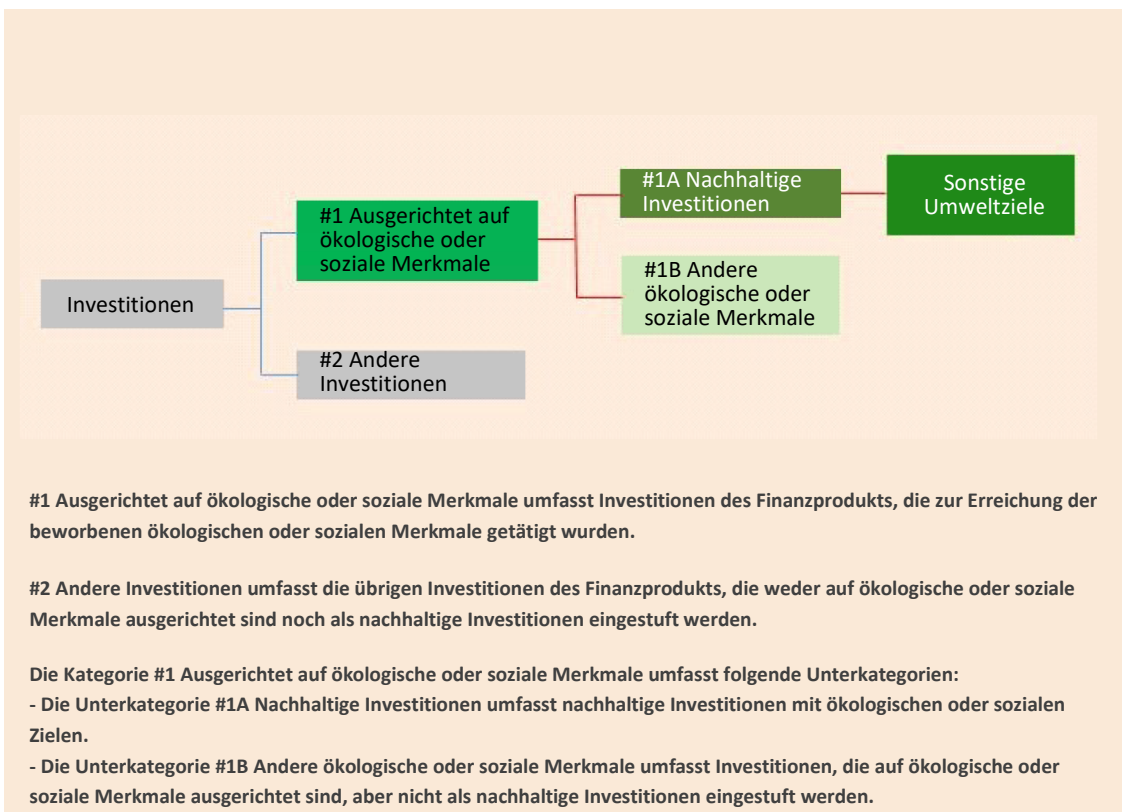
Investitionen

#1 Ausgerichtet auf ökologische oder soziale Merkmale

#2 Andere Investitionen

#1A Nachhaltige Investitionen

#1B Andere ökologische oder soziale Merkmale

Sonstige Umweltziele

**#1 Ausgerichtet auf ökologische oder soziale Merkmale umfasst Investitionen des Finanzprodukts, die zur Erreichung der beworbenen ökologischen oder sozialen Merkmale getätigt wurden.**

**#2 Andere Investitionen umfasst die übrigen Investitionen des Finanzprodukts, die weder auf ökologische oder soziale Merkmale ausgerichtet sind noch als nachhaltige Investitionen eingestuft werden.**

**Die Kategorie #1 Ausgerichtet auf ökologische oder soziale Merkmale umfasst folgende Unterkategorien:**
**- Die Unterkategorie #1A Nachhaltige Investitionen umfasst nachhaltige Investitionen mit ökologischen oder sozialen Zielen.**
**- Die Unterkategorie #1B Andere ökologische oder soziale Merkmale umfasst Investitionen, die auf ökologische oder soziale Merkmale ausgerichtet sind, aber nicht als nachhaltige Investitionen eingestuft werden.**